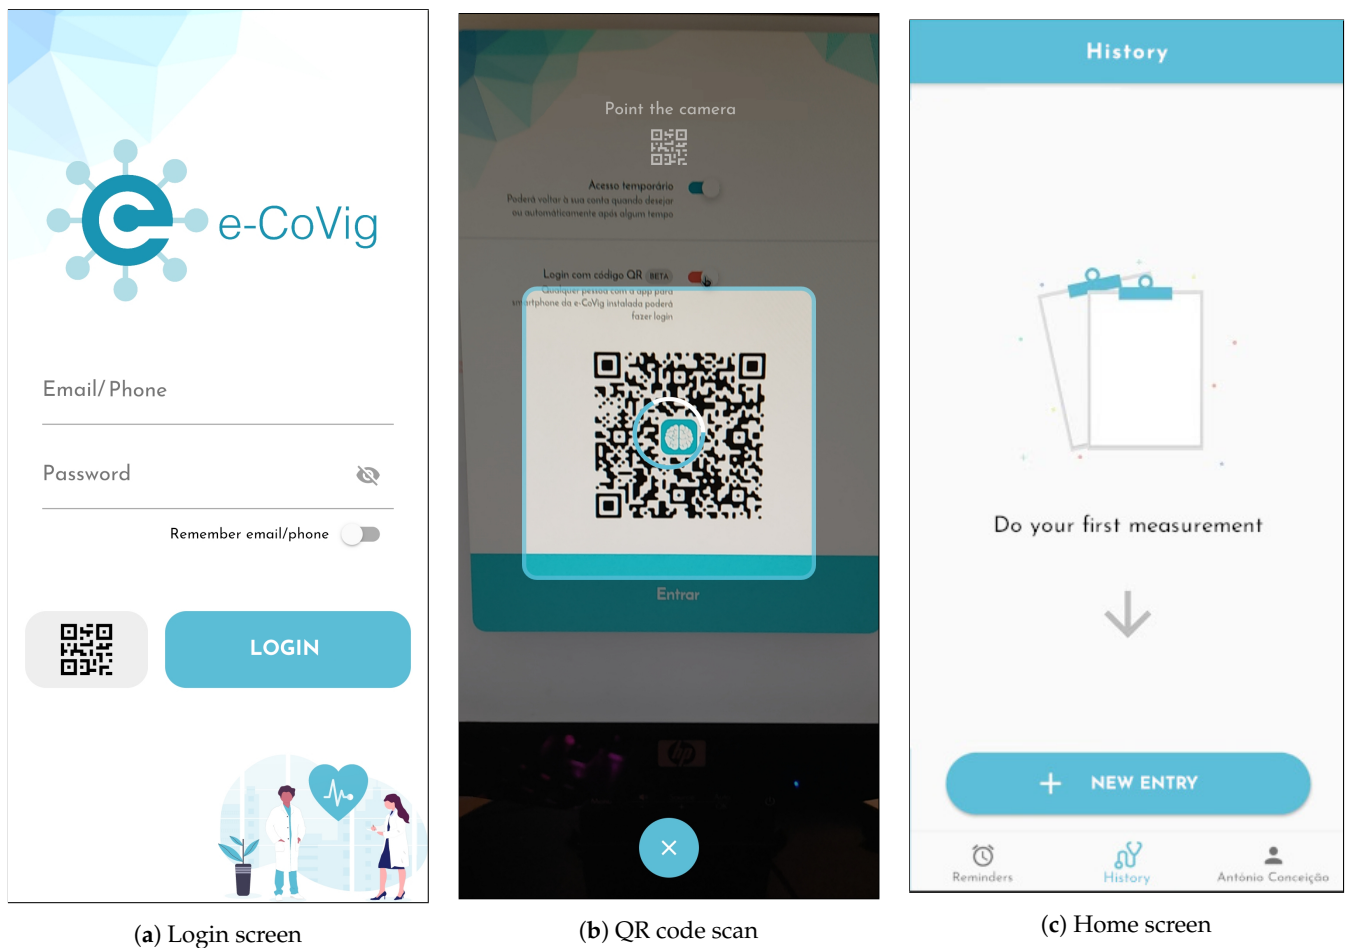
e-CoVig

Email/ Phone

Password

Remember email/phone

LOGIN

(a) Login screen

Point the camera

Acesso temporário
Poderá voltar à sua conta quando desejar ou automaticamente após algum tempo

Login com código QR BETA
Qualquer pessoa com a app para smartphone da e-CoVig instalada poderá fazer login

Entrar

(b) QR code scan

History

Do your first measurement

+ NEW ENTRY

Reminders
History
António Conceição

(c) Home screen